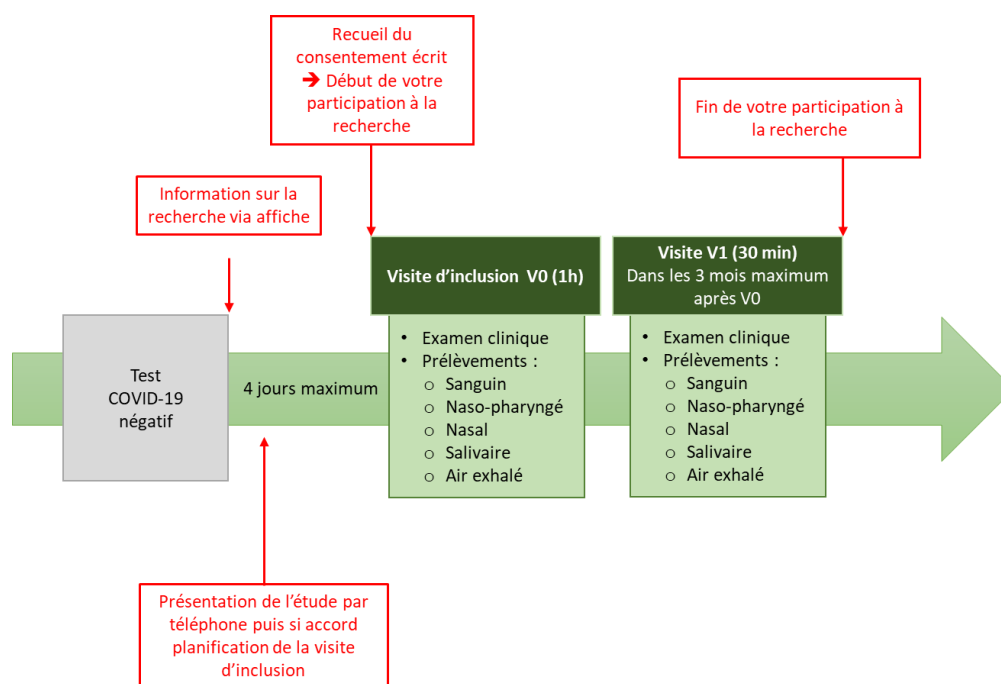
Recueil du consentement écrit
➔ Début de votre participation à la recherche

Fin de votre participation à la recherche

Information sur la recherche via affiche

Visite d'inclusion V0 (1h)

Visite V1 (30 min)
Dans les 3 mois maximum après V0

Test COVID-19 négatif

4 jours maximum

- Examen clinique
- Prélèvements :
  - Sanguin
  - Naso-pharyngé
  - Nasal
  - Salivaire
  - Air exhalé

- Examen clinique
- Prélèvements :
  - Sanguin
  - Naso-pharyngé
  - Nasal
  - Salivaire
  - Air exhalé

Présentation de l'étude par téléphone puis si accord planification de la visite d'inclusion